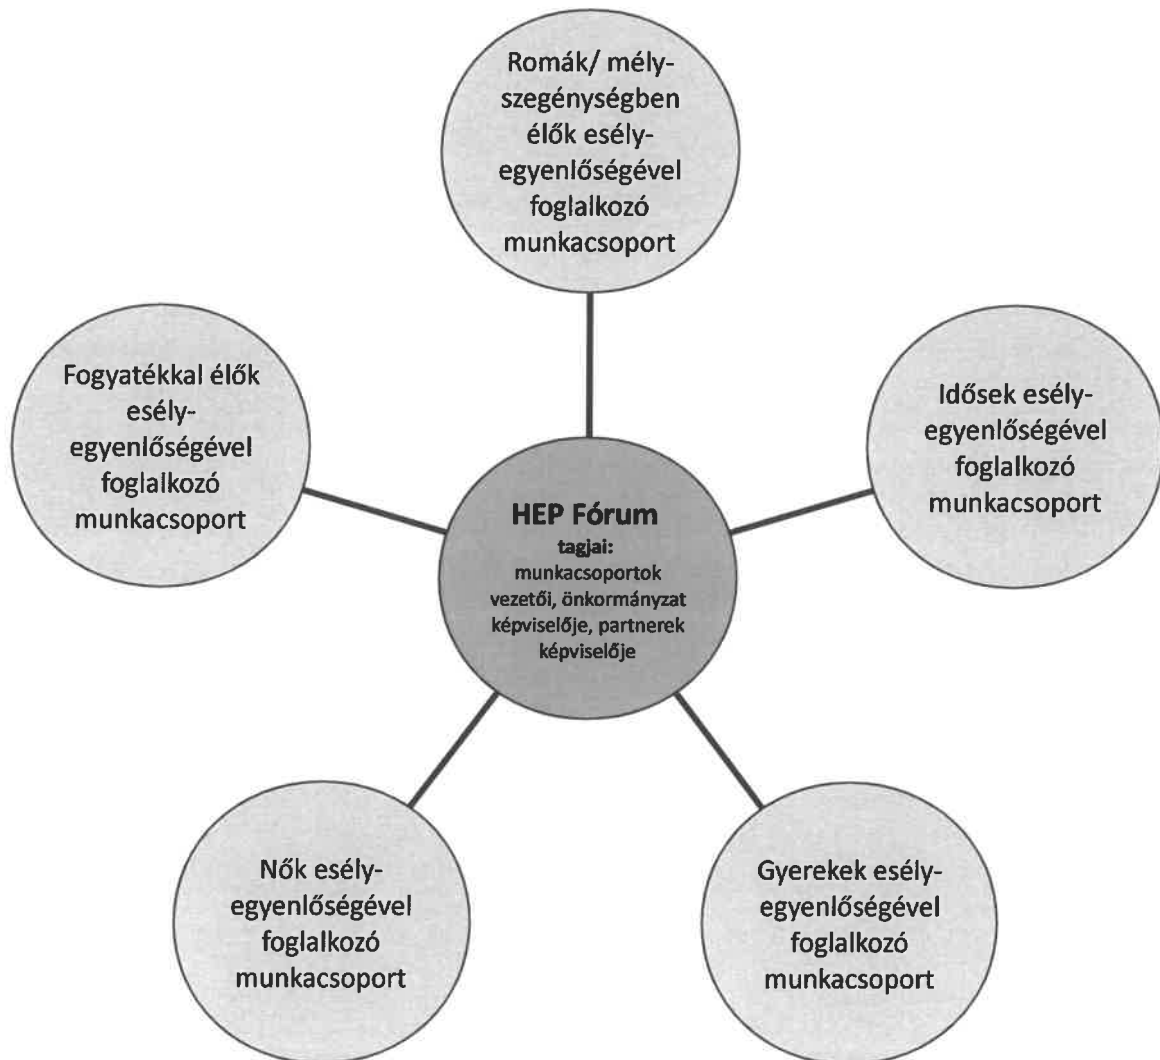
Romák/ mélyszegénységben élők esélyegyenlőségével foglalkozó munkacsoport

Fogyatékkal élők esélyegyenlőségével foglalkozó munkacsoport

HEP Fórum
tagjai: munkacsoportok vezetői, önkormányzat képviselője, partnerek képviselője

Idősek esélyegyenlőségével foglalkozó munkacsoport

Nők esélyegyenlőségével foglalkozó munkacsoport

Gyerekek esélyegyenlőségével foglalkozó munkacsoport